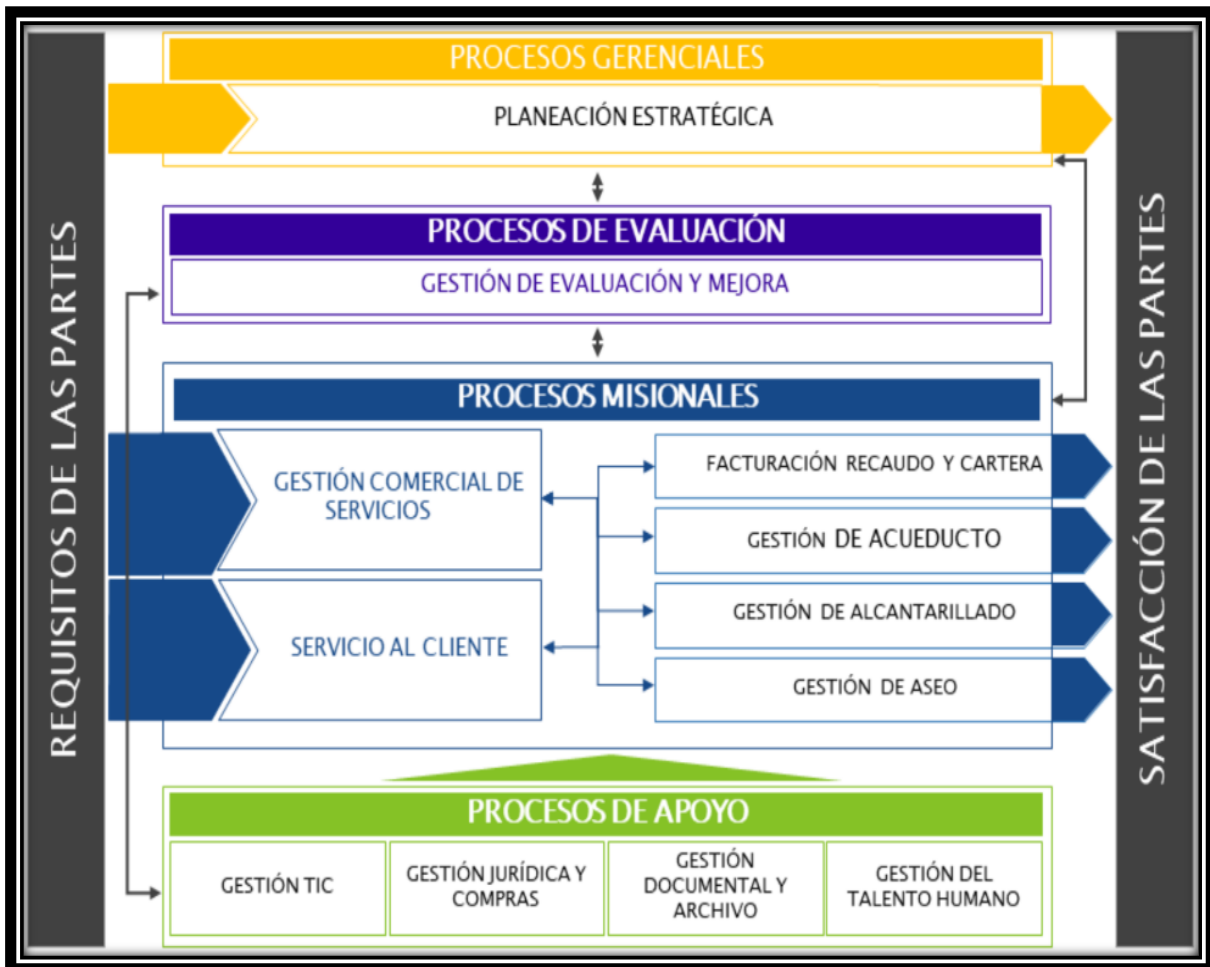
REQUISITOS DE LAS PARTES

PROCESOS GERENCIALES

PLANEACIÓN ESTRATÉGICA

PROCESOS DE EVALUACIÓN

GESTIÓN DE EVALUACIÓN Y MEJORA

PROCESOS MISIONALES

GESTIÓN COMERCIAL DE SERVICIOS

SERVICIO AL CLIENTE

FACTURACIÓN RECAUDO Y CARTERA

GESTIÓN DE ACUEDUCTO

GESTIÓN DE ALCANTARILLADO

GESTIÓN DE ASEO

PROCESOS DE APOYO

GESTIÓN TIC

GESTIÓN JURÍDICA Y COMPRAS

GESTIÓN DOCUMENTAL Y ARCHIVO

GESTIÓN DEL TALENTO HUMANO

SATISFACCIÓN DE LAS PARTES